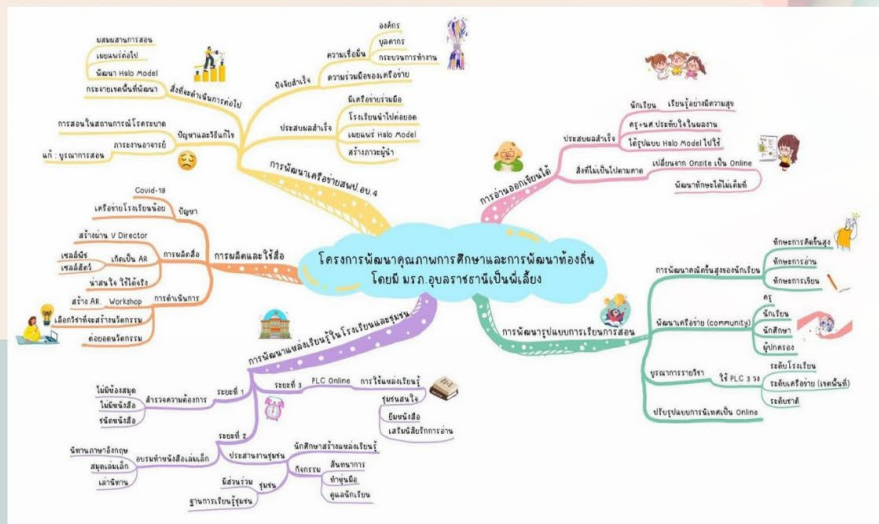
โครงการพัฒนาคุณภาพการศึกษาและการพัฒนาท้องถิ่น โดยมี มรภ.อุบลราชธานีเป็นพี่เลี้ยง

การพัฒนาเครือข่ายสพป.อบ.4

ปัจจัยสำเร็จ
ความเชื่อมั่น
องค์กร
บุคลากร
กระบวนการทำงาน
ความร่วมมือของเครือข่าย

ประสบผลสำเร็จ
มีเครือข่ายร่วมมือ
โรงเรียนนำไปต่อยอด
เผยแพร่ Halo Model
สร้างภาวะผู้นำ

สิ่งที่จะดำเนินการต่อไป
ผสมผสานการสอน
เผยแพร่ต่อไป
พัฒนา Halo Model
กระจายเทคนิคที่พัฒนา

ปัญหาและวิธีแก้ไข
การสอนในสถานการณ์โควิดระบาด
ภาระงานอาจารย์
แก้ : บูรณาการสอน

การอ่านออกเขียนได้
ประสบผลสำเร็จ
นักเรียน เรียนรู้อย่างมีความสุข
ครู+นศ ประทับใจในผลงาน
ได้รูปแบบ Halo Model ไปใช้
สิ่งที่ไม่เป็นไปตามคาด
เปลี่ยนจาก Onsite เป็น Online
พัฒนาทักษะได้ไม่เต็มที่

การผลิตและใช้สื่อ
ปัญหา
Covid-19
เครือข่ายโรงเรียนน้อย
การผลิตสื่อ
สร้างผ่าน V Director
เกมส์มือ
เกมส์ศิลป์
เกี่ยวกับ AR
น่าสนใจ ใช้ได้จริง
การดำเนินการ
สร้าง AR Workshop
เลือกวิธีที่จะสร้างนวัตกรรม
ต่อยอดนวัตกรรม

การพัฒนาแหล่งเรียนรู้ในโรงเรียนและชุมชน
ระยะที่ 1
สำรวจความต้องการ
ไม่มีห้องสมุด
ไม่มีหนังสือ
ชนิดหนังสือ
ระยะที่ 3
PLC Online
การใช้แหล่งเรียนรู้
ชุมชนสนใจ
ยืมหนังสือ
เสริมนิสัยรักการอ่าน
ระยะที่ 2
อบรมทำหนังสือเล่มเล็ก
นิทานภาษาอังกฤษ
สมุดเล่มเล็ก
เล่านิทาน
ประสานงานชุมชน
นักศึกษาสร้างแหล่งเรียนรู้
กิจกรรม
สินทนาการ
ทำพู่มือ
ดูแลนักเรียน
ชุมชน
มีส่วนร่วม
ฐานการเรียนรู้ชุมชน

การพัฒนาสมรรถนะสูงของนักเรียน
ทักษะการคิดขั้นสูง
ทักษะการอ่าน
ทักษะการเขียน

การพัฒนารูปแบบการเรียนการสอน
พัฒนาเครือข่าย (community)
ครู
นักเรียน
นักศึกษา
ผู้ปกครอง
บูรณาการรายวิชา
ใช้ PLC 3 ระดับ
ระดับโรงเรียน
ระดับเครือข่าย (เขตพื้นที่)
ระดับชาติ
ปรับรูปแบบการนิเทศเป็น Online